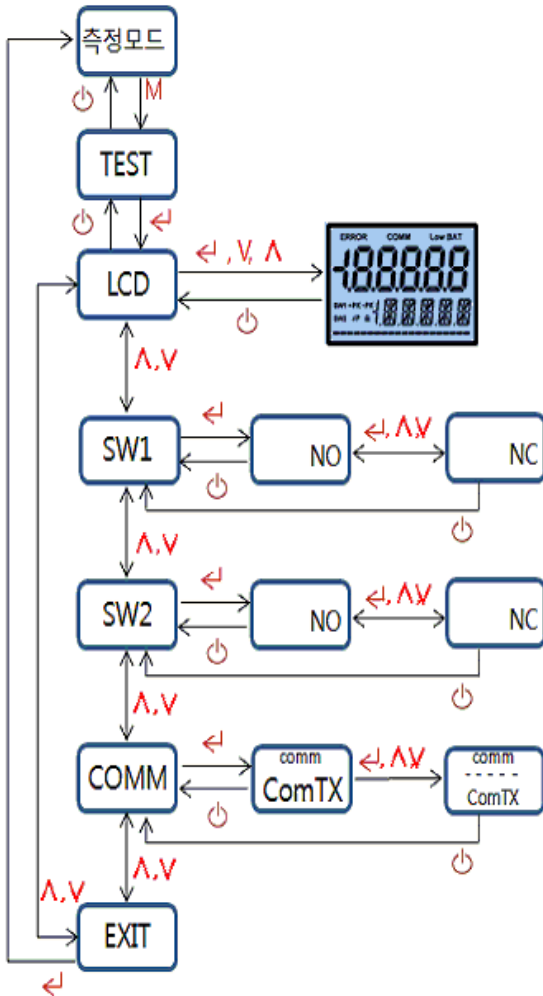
측정모드

M

TEST

↵

LCD

↵ , V, Λ

ERROR COMM Low BAT
-8.8.8.8.8
SW1 PK PK 1.8.8.8.8
SW2

Λ,V

SW1

↵

NO

↵,Λ,V

NC

Λ,V

SW2

↵

NO

↵,Λ,V

NC

Λ,V

COMM

↵

comm
ComTX

↵,Λ,V

comm
-----
ComTX

Λ,V

Λ,V

EXIT

↵